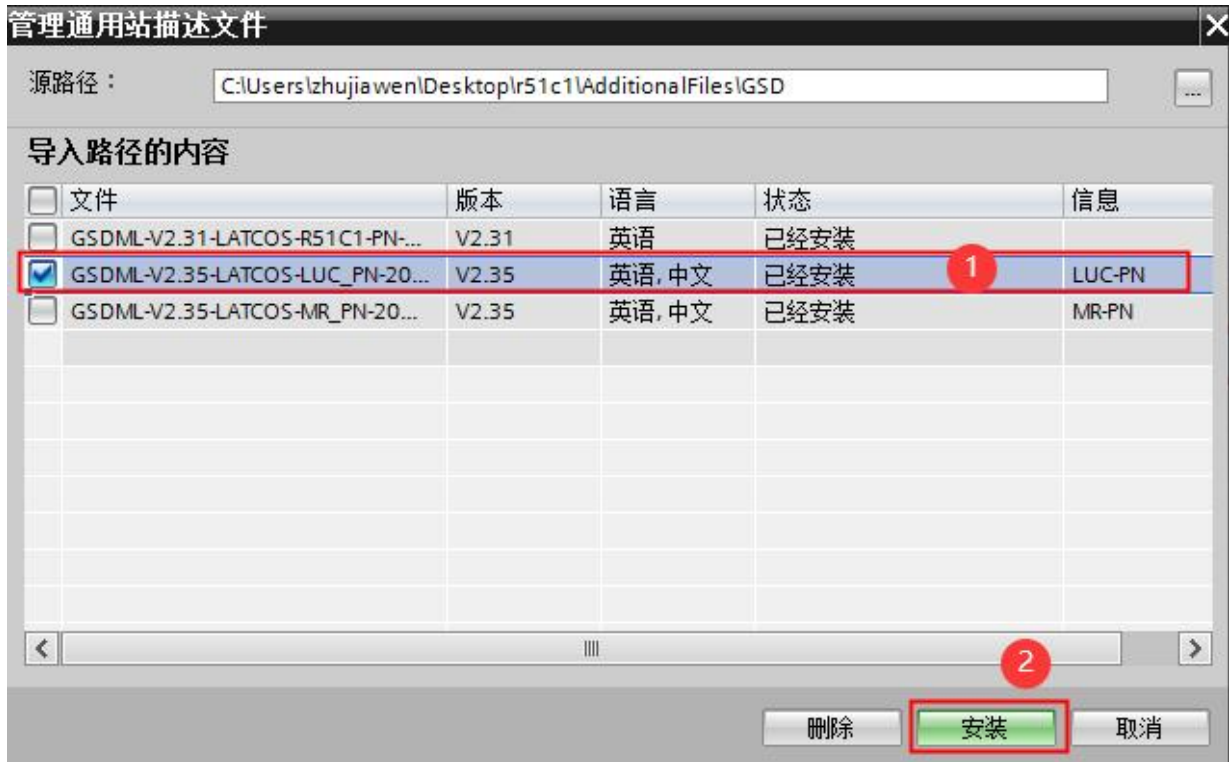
管理通用站描述文件

源路径： C:\Users\zhujiawen\Desktop\r51c1\AdditionalFiles\GSD ...

导入路径的内容

| 文件 | 版本 | 语言 | 状态 | 信息 |
|---|---|---|---|---|
| GSDML-V2.31-LATCOS-R51C1-PN-... | V2.31 | 英语 | 已经安装 | |
| GSDML-V2.35-LATCOS-LUC_PN-20... | V2.35 | 英语, 中文 | 已经安装 | LUC-PN |
| GSDML-V2.35-LATCOS-MR_PN-20... | V2.35 | 英语, 中文 | 已经安装 | MR-PN |

1

2

删除 安装 取消